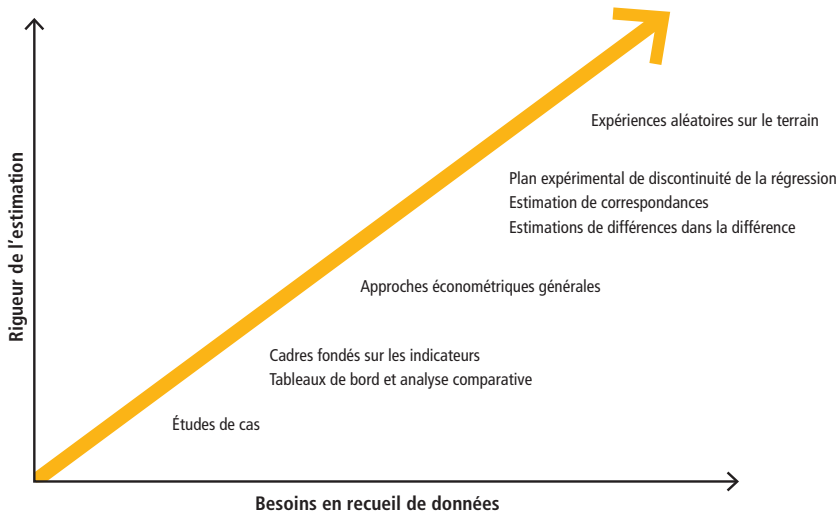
Rigueur de l'estimation

Expériences aléatoires sur le terrain

Plan expérimental de discontinuité de la régression
Estimation de correspondances
Estimations de différences dans la différence

Approches économétriques générales

Cadres fondés sur les indicateurs
Tableaux de bord et analyse comparative

Études de cas

Besoins en recueil de données